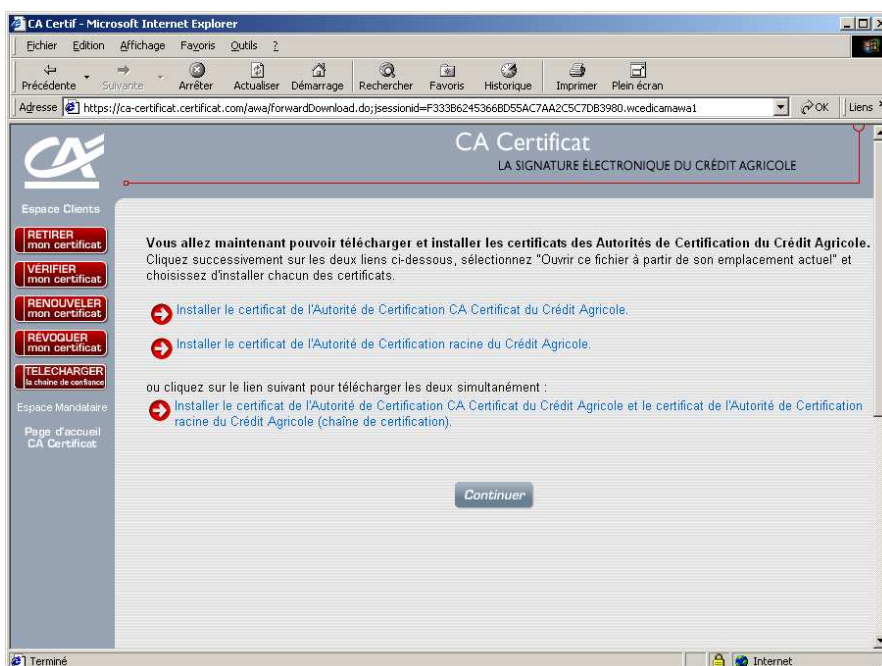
CA Certif - Microsoft Internet Explorer

Fichier Edition Affichage Favoris Outils ?

Précédente Suivante Arrêter Actualiser Démarrage Rechercher Favoris Historique Imprimer Plein écran

Adresse https://ca-certificat.certificat.com/awa/forwardDownload.do;jsessionid=F333B6245366BD55AC7AA2C5C7DB3980.wcedicamawa1 OK Liens

CA Certificat
LA SIGNATURE ÉLECTRONIQUE DU CRÉDIT AGRICOLE

Espace Clients

RETIRER mon certificat

VÉRIFIER mon certificat

RENOUVELER mon certificat

RÉVOQUER mon certificat

TELECHARGER la chaîne de confiance

Espace Mandataire

Page d'accueil CA Certificat

Vous allez maintenant pouvoir télécharger et installer les certificats des Autorités de Certification du Crédit Agricole.
Cliquez successivement sur les deux liens ci-dessous, sélectionnez "Ouvrir ce fichier à partir de son emplacement actuel" et choisissez d'installer chacun des certificats.

Installer le certificat de l'Autorité de Certification CA Certificat du Crédit Agricole.

Installer le certificat de l'Autorité de Certification racine du Crédit Agricole.

ou cliquez sur le lien suivant pour télécharger les deux simultanément :

Installer le certificat de l'Autorité de Certification CA Certificat du Crédit Agricole et le certificat de l'Autorité de Certification racine du Crédit Agricole (chaîne de certification).

Continuer

Terminé

Internet